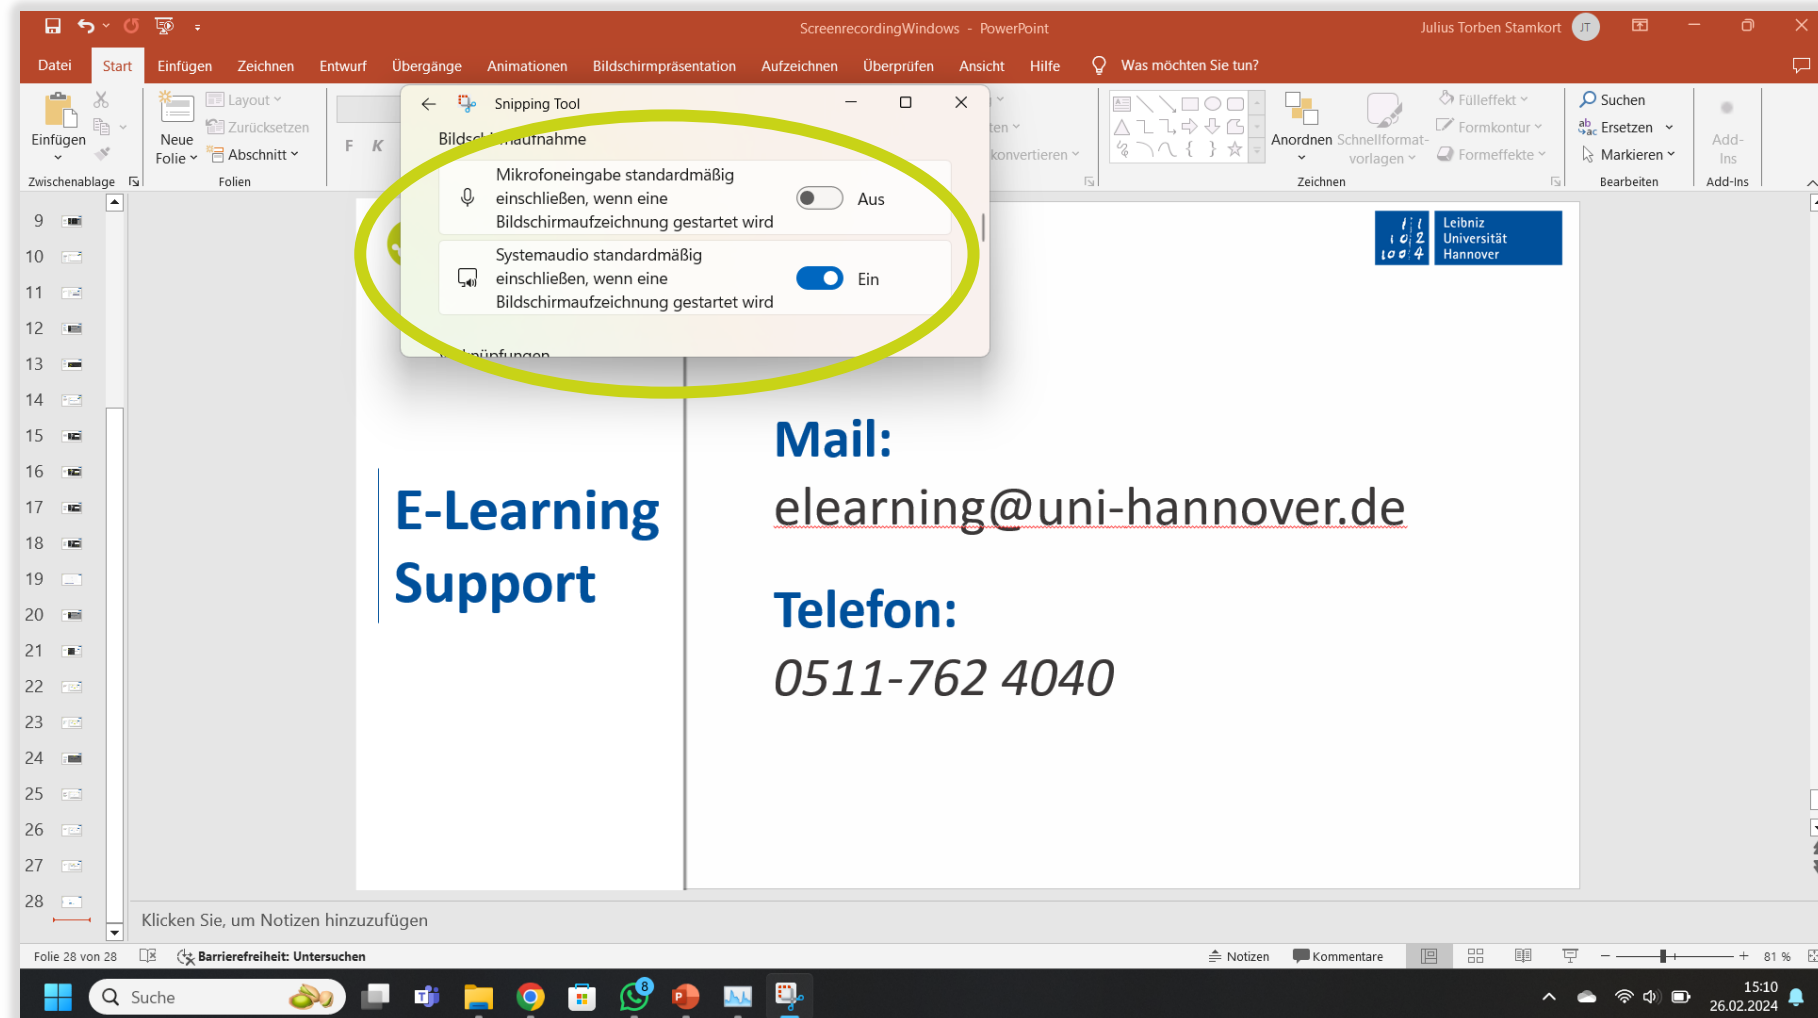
ScreenrecordingWindows - PowerPoint

Julius Torben Stamkort JT

Datei Start Einfügen Zeichnen Entwurf Übergänge Animationen Bildschirmpräsentation Aufzeichnen Überprüfen Ansicht Hilfe Was möchten Sie tun?

Einfügen
Zwischenablage
Neue Folie
Layout
Zurücksetzen
Abschnitt
Folien
F K
ten
konvertieren
Anordnen
Schnellformatvorlagen
Fülleffekt
Formkontur
Formeffekte
Zeichnen
Suchen
Ersetzen
Markieren
Bearbeiten
Add-Ins
Add-Ins

Snipping Tool

Bildsc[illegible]aufnahme

Mikrofoneingabe standardmäßig einschließen, wenn eine Bildschirmaufzeichnung gestartet wird
Aus

Systemaudio standardmäßig einschließen, wenn eine Bildschirmaufzeichnung gestartet wird
Ein

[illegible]

9 10 11 12 13 14 15 16 17 18 19 20 21 22 23 24 25 26 27 28

Leibniz Universität Hannover

E-Learning Support

Mail:
elearning@uni-hannover.de

Telefon:
0511-762 4040

Klicken Sie, um Notizen hinzuzufügen

Folie 28 von 28 Barrierefreiheit: Untersuchen Notizen Kommentare 81 %

Suche
8
15:10
26.02.2024